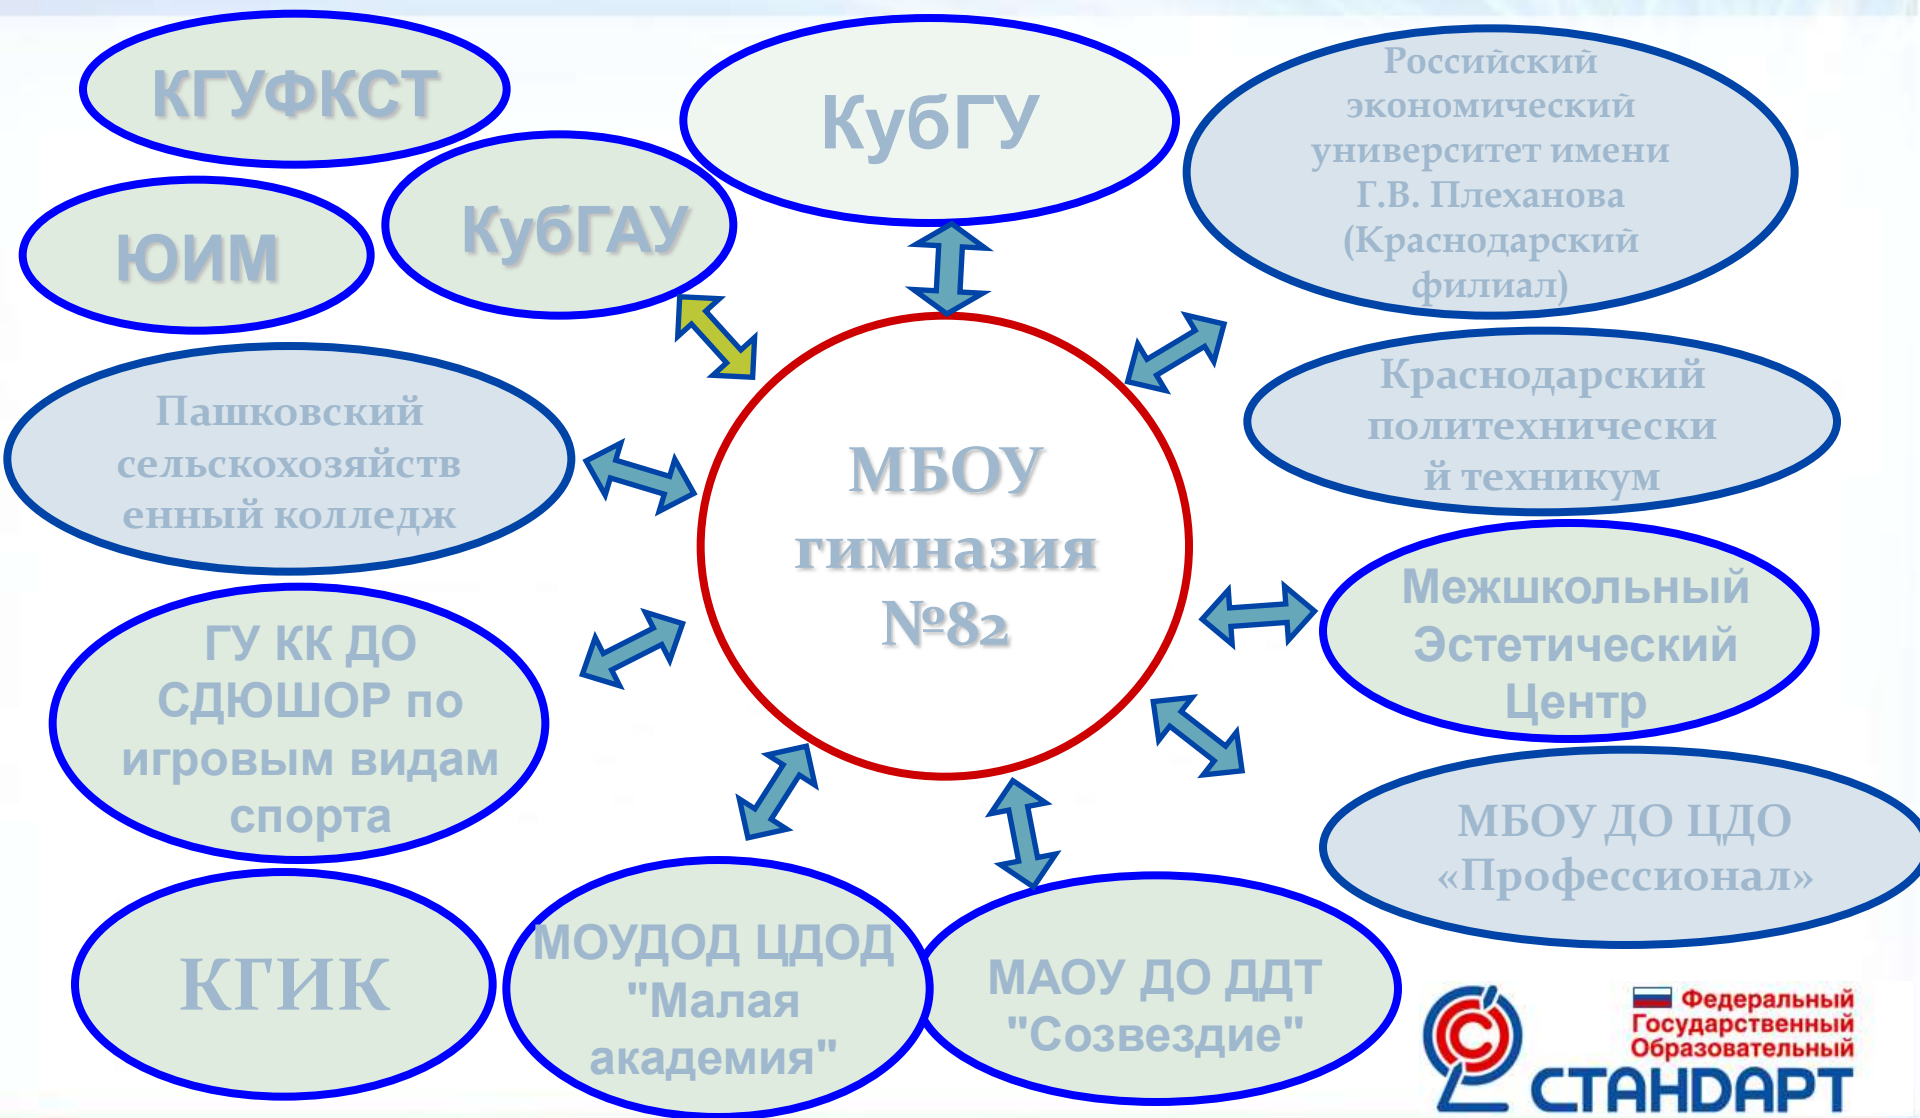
КГУФКСТ

КубГУ

Российский экономический университет имени Г.В. Плеханова (Краснодарский филиал)

ЮИМ

КубГАУ

Пашковский сельскохозяйственный колледж

МБОУ гимназия №82

Краснодарский политехнический техникум

Межшкольный Эстетический Центр

ГУ КК ДО СДЮШОР по игровым видам спорта

МБОУ ДО ЦДО «Профессионал»

КГИК

МОУДОД ЦДОД "Малая академия"

МАОУ ДО ДДТ "Созвездие"

Федеральный Государственный Образовательный СТАНДАРТ